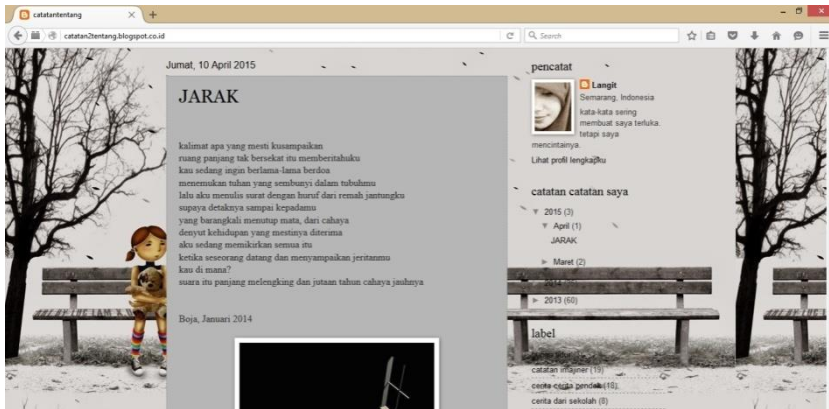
catatantentang

catatan2tentang.blogspot.co.id

Search

Jumat, 10 April 2015

JARAK

kalimat apa yang mesti kusampaikan
ruang panjang tak bersekat itu memberitahuku
kau sedang ingin berlama-lama berdoa
menemukan tuhan yang sembunyi dalam tubuhmu
lalu aku menulis surat dengan huruf dari remah jantungku
supaya detaknya sampai kepadamu
yang barangkali menutup mata, dari cahaya
denyut kehidupan yang mestinya diterima
aku sedang memikirkan semua itu
ketika seseorang datang dan menyampaikan jeritanmu
kau di mana?
suara itu panjang melengking dan jutaan tahun cahaya jauhnya

Boja, Januari 2014

pencatat

Langit
Semarang, Indonesia

kata-kata sering membuat saya terluka. tetapi saya mencintainya.

Lihat profil lengkapku

catatan catatan saya

2015 (3)
April (1)
JARAK
Maret (2)
2014 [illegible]
2013 (60)

label

catatan imajiner (19)
cerita-cerita pendek (18)
cerita dari sekolah (8)